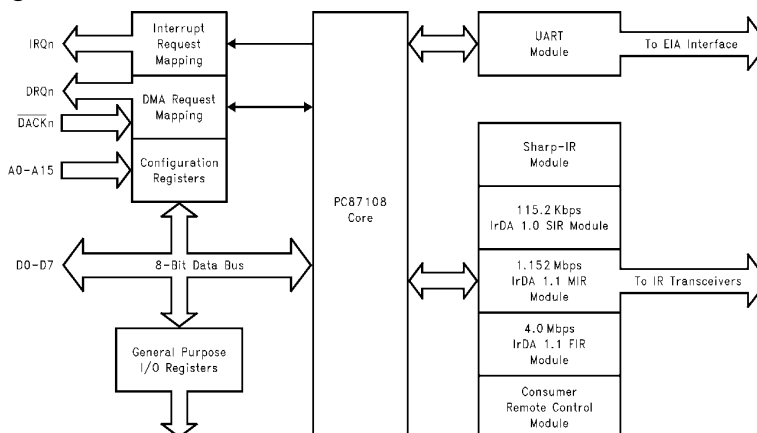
IRQn

Interrupt Request Mapping

DRQn

$\overline{DACKn}$

DMA Request Mapping

A0-A15

Configuration Registers

D0-D7

8-Bit Data Bus

General Purpose I/O Registers

PC87108 Core

UART Module

To EIA Interface

Sharp-IR Module

115.2 Kbps IrDA 1.0 SIR Module

1.152 Mbps IrDA 1.1 MIR Module

To IR Transceivers

4.0 Mbps IrDA 1.1 FIR Module

Consumer Remote Control Module